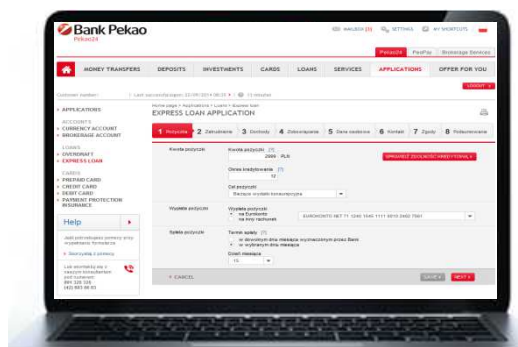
Bank Pekao
Pekao24

MAILBOX (3) SETTINGS MY SHORTCUTS

Pekao24 PeoPay Brokerage Services

MONEY TRANSFERS DEPOSITS INVESTMENTS CARDS LOANS SERVICES APPLICATIONS OFFER FOR YOU

LOGOUT

Customer number: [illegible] Last successful logon: 22/09/2014 08:31 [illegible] 13 minutes

APPLICATIONS

ACCOUNTS
CURRENCY ACCOUNT
BROKERAGE ACCOUNT

LOANS
OVERDRAFT
EXPRESS LOAN

CARDS
PREPAID CARD
CREDIT CARD
DEBIT CARD
PAYMENT PROTECTION INSURANCE

Help

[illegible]

Home page > Applications > Loans > Express loan
EXPRESS LOAN APPLICATION

1 Pożyczka 2 Zatrudnienie 3 Dochody 4 Zobowiązania 5 Dane osobowe 6 Kontakt 7 Zgody 8 Podsumowanie

Kwota pożyczki
Kwota pożyczki (?)
2000 PLN
SPRAWDŹ ZDOLNOŚĆ KREDYTOWĄ
Okres kredytowania (?)
12
Cel pożyczki
Bieżące wydatki konsumpcyjne

Wypłata pożyczki
Wypłata pożyczki
na Eurokonto
na inny rachunek
EUROKONTO 06T 71 1240 1040 1111 0010 0402 7561

Spłata pożyczki
Termin spłaty (?)
w dowolnym dniu miesiąca wyznaczonym przez Bank
w wybranym dniu miesiąca
Dzień miesiąca
15

CANCEL SAVE NEXT